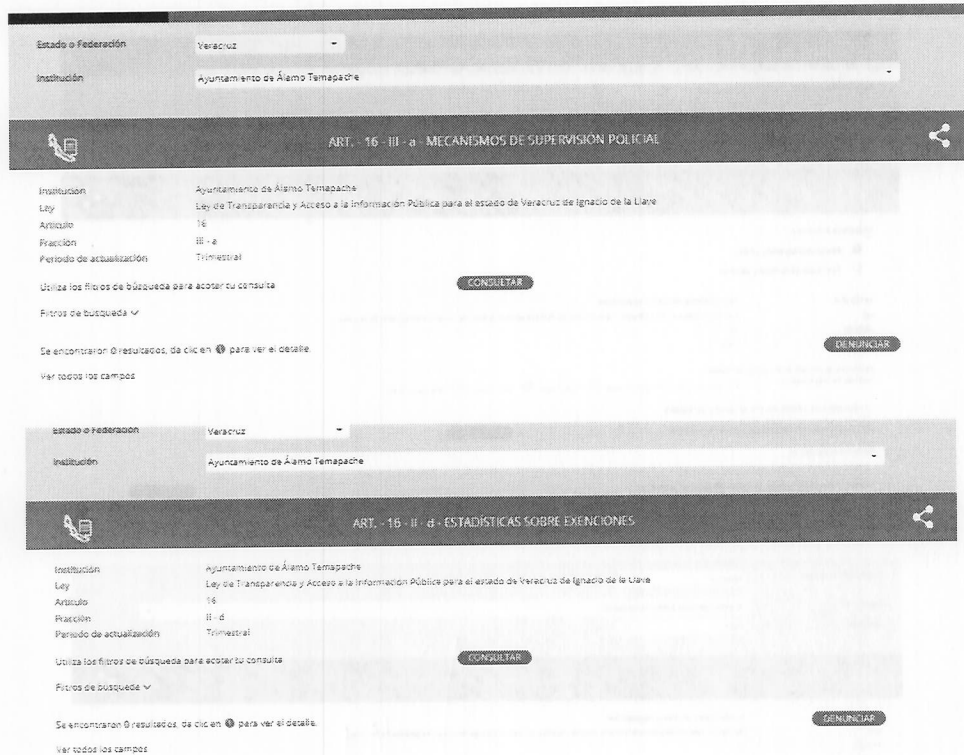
Estado o Federación Veracruz

Institución Ayuntamiento de Álamo Temapache

ART. - 16 - III - a - MECANISMOS DE SUPERVISIÓN POLICIAL

Institución Ayuntamiento de Álamo Temapache
Ley Ley de Transparencia y Acceso a la Información Pública para el estado de Veracruz de Ignacio de la Llave
Artículo 16
Fracción III - a
Periodo de actualización Trimestral

Utiliza los filtros de búsqueda para acotar tu consulta

CONSULTAR

Filtros de búsqueda

Se encontraron 0 resultados, da clic en para ver el detalle.

DENUNCIAR

Ver todos los campos

Estado o Federación Veracruz

Institución Ayuntamiento de Álamo Temapache

ART. - 16 - II - d - ESTADÍSTICAS SOBRE EXENCIONES

Institución Ayuntamiento de Álamo Temapache
Ley Ley de Transparencia y Acceso a la Información Pública para el estado de Veracruz de Ignacio de la Llave
Artículo 16
Fracción II - d
Periodo de actualización Trimestral

Utiliza los filtros de búsqueda para acotar tu consulta

CONSULTAR

Filtros de búsqueda

Se encontraron 0 resultados, da clic en para ver el detalle.

DENUNCIAR

Ver todos los campos